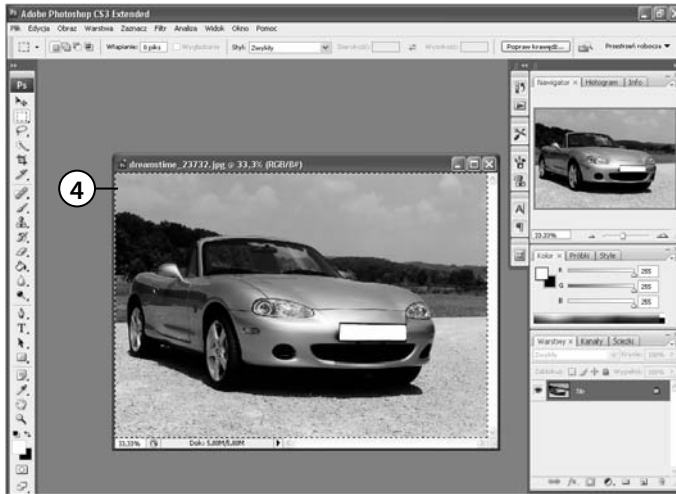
Adobe Photoshop CS3 Extended

Plik Edycja Obraz Warstwa Zaznacz Filtr Analiza Widok Okno Pomoc

Wtapianie: 0 piks Wygładzanie Styl: Zwykły Szerokość: Wysokość: Popraw krawędź... Przestrzeń robocza

Ps

4

dreamstime_23732.jpg @ 33,3% (RGB/8#)

33,33% Dok: 5,88M/5,88M

Nawigator × Histogram Info

33,33%

Kolor × Próbki Style

R 255
G 255
B 255

Warstwy × Kanały Ścieżki

Zwykły Krycie: 100%

Zablokuj: Wypełnij: 100%

Tło